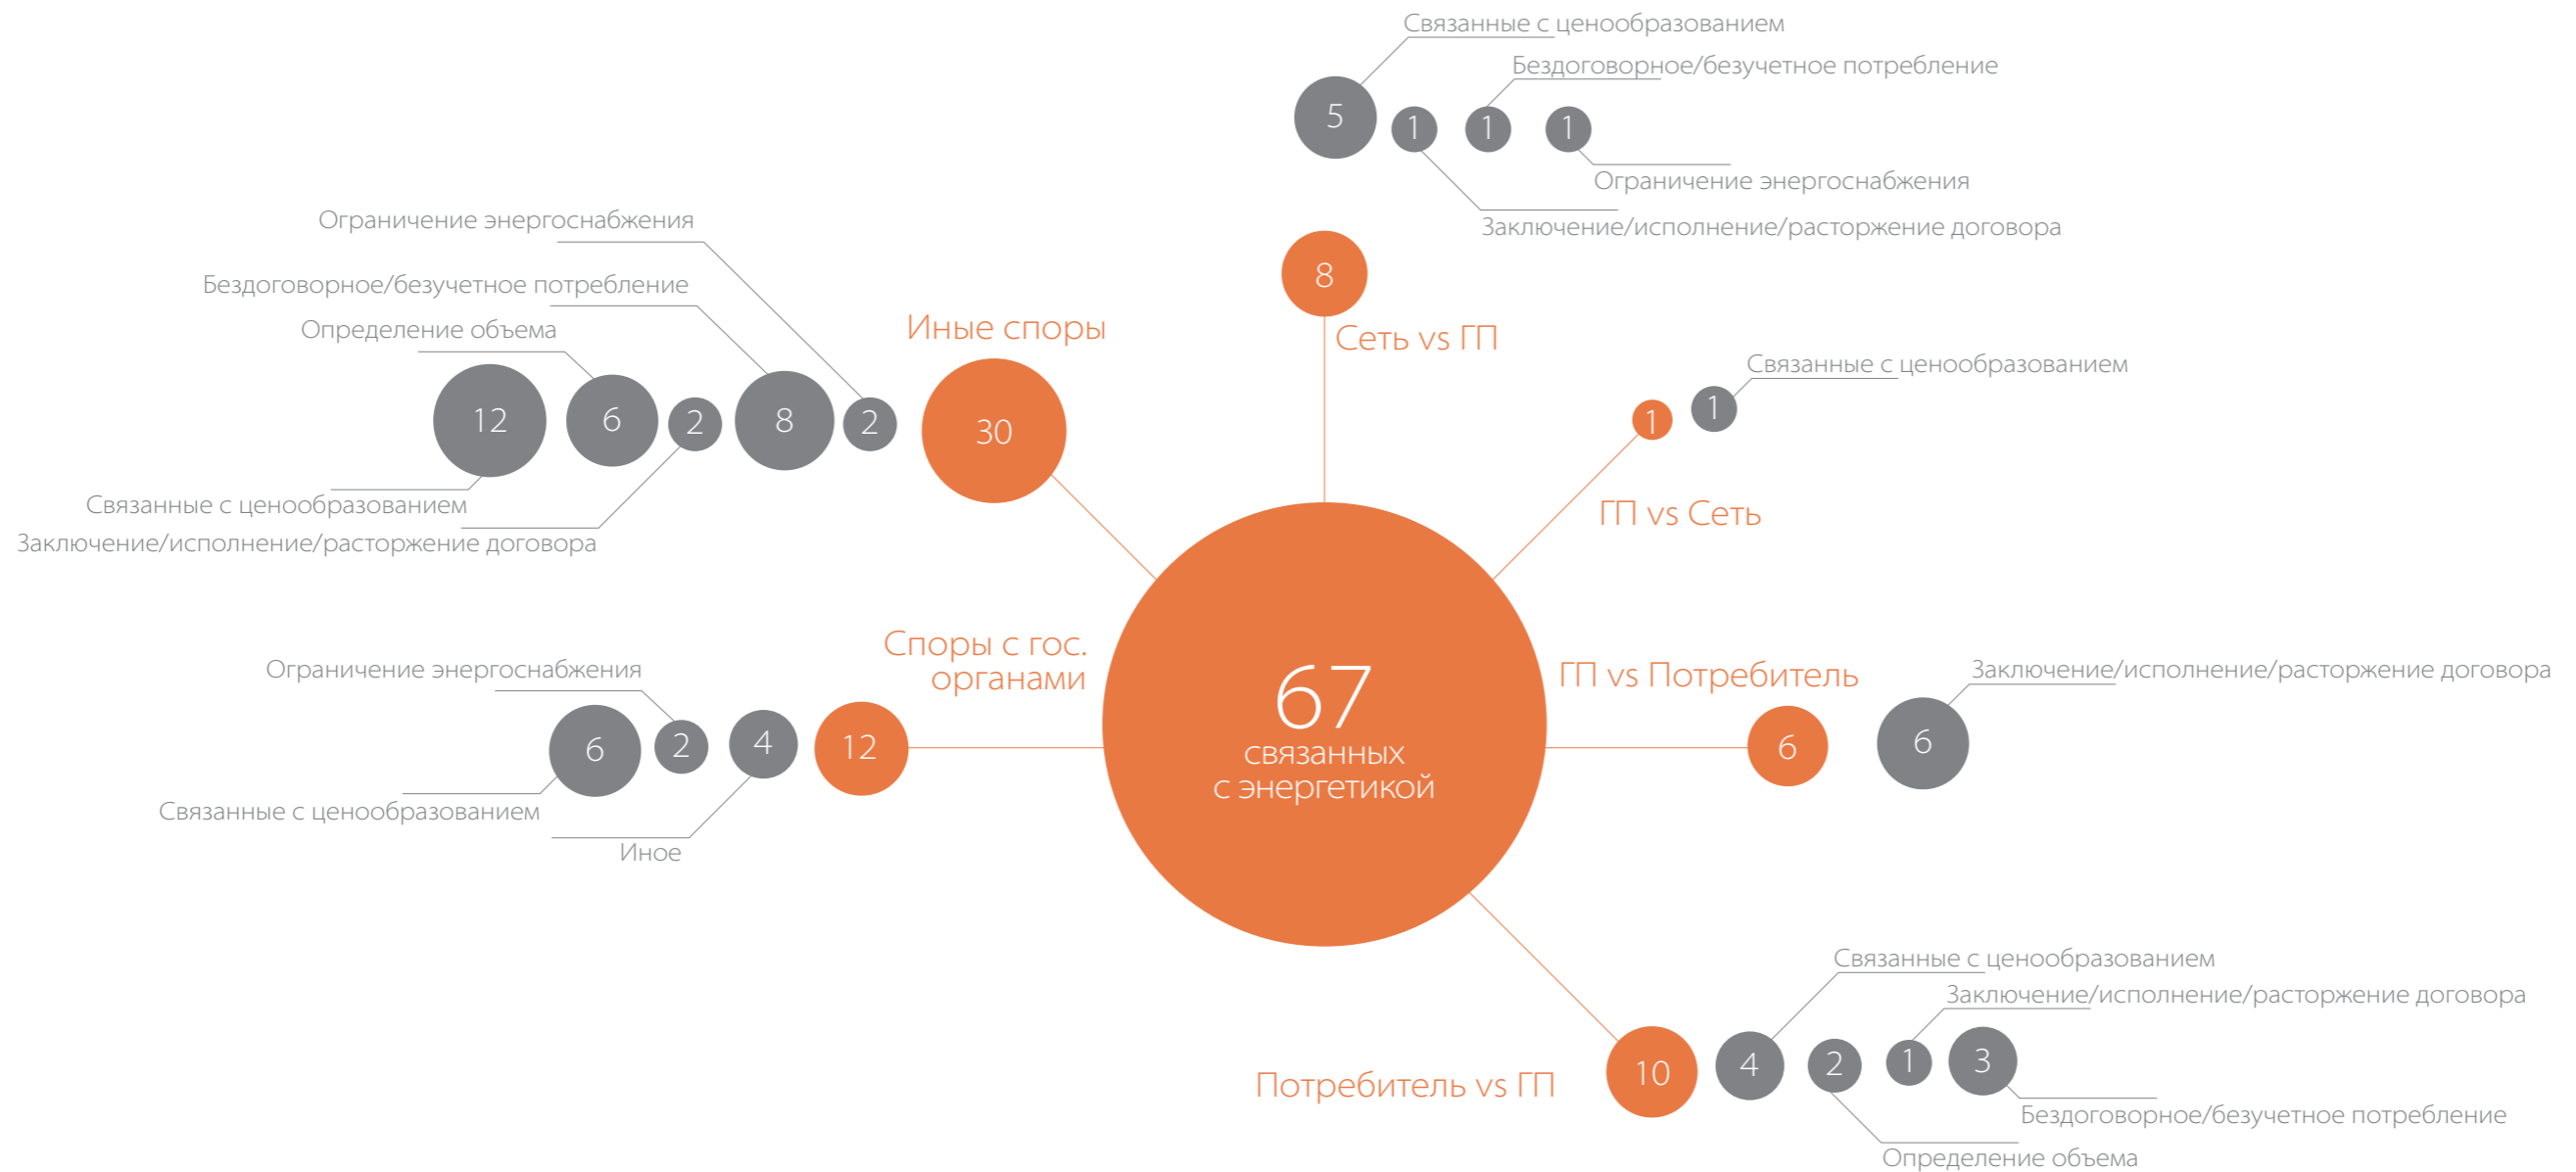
Связанные с ценообразованием

Бездоговорное/безучетное потребление

5 1 1 1

Ограничение энергоснабжения

Заключение/исполнение/расторжение договора

Ограничение энергоснабжения

Бездоговорное/безучетное потребление

Определение объема

Иные споры

12 6 2 8 2 30

Связанные с ценообразованием

Заключение/исполнение/расторжение договора

8

Сеть vs ГП

Связанные с ценообразованием

1 1

ГП vs Сеть

Споры с гос. органами

ГП vs Потребитель

Заключение/исполнение/расторжение договора

Ограничение энергоснабжения

67 связанных с энергетикой

6 2 4 12

6 6

Связанные с ценообразованием

Иное

Связанные с ценообразованием

Заключение/исполнение/расторжение договора

Потребитель vs ГП

10 4 2 1 3

Бездоговорное/безучетное потребление

Определение объема